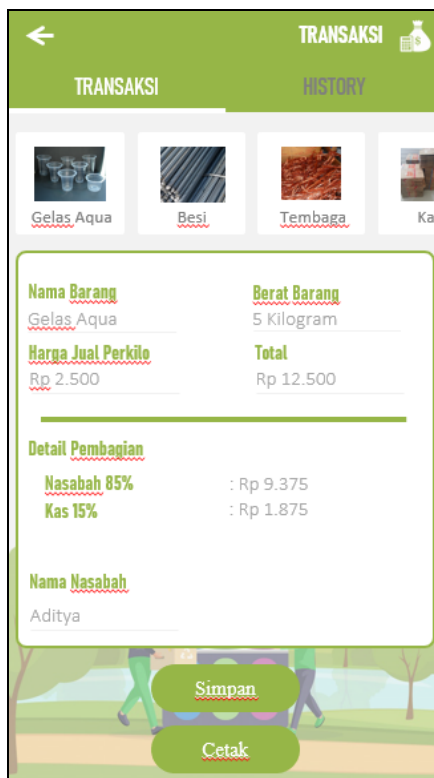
TRANSAKSI

TRANSAKSI
HISTORY

Gelas Aqua
Besi
Tembaga
Ka

Nama Barang
Gelas Aqua
Berat Barang
5 Kilogram
Harga Jual Perkilo
Rp 2.500
Total
Rp 12.500

Detail Pembagian
Nasabah 85% : Rp 9.375
Kas 15% : Rp 1.875

Nama Nasabah
Aditya

Simpan
Cetak